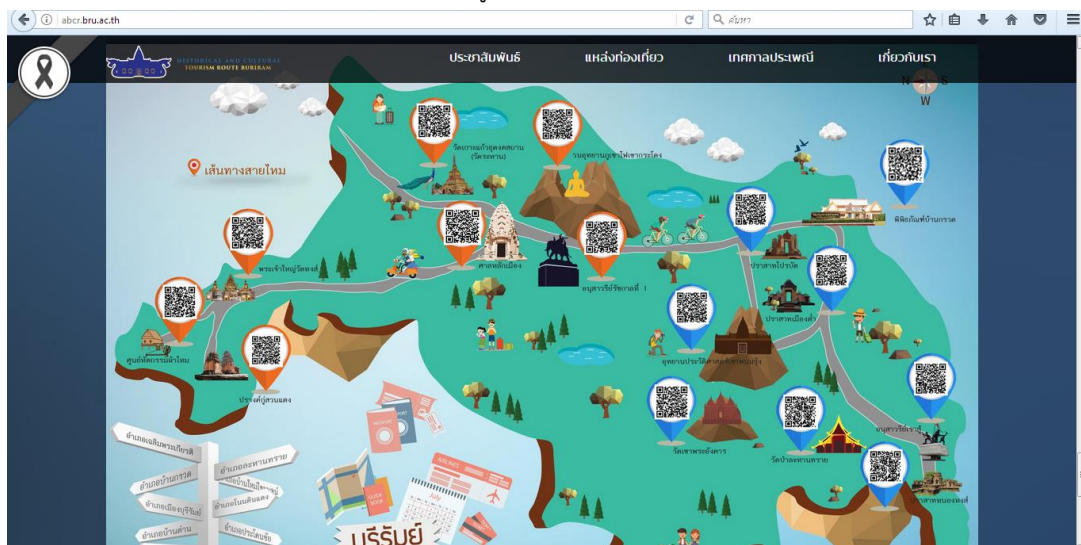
abcr.bru.ac.th

ค้นหา

HISTORICAL AND CULTURAL TOURISM ROUTE BURIRAM

ประชาสัมพันธ์

แหล่งท่องเที่ยว

เทศกาลประเพณี

เกี่ยวกับเรา

N S W

เส้นทางสายไหม

วัดกลางพระอารามหลวง (วัดกลาง)

วนอุทยานภูเขาไฟกระโดง

พิพิธภัณฑ์บ้านกรวด

พระเจ้าใหญ่วัดหงษ์

ศาลหลักเมือง

อนุสาวรีย์รัชกาลที่ 1

ปราสาทปรางค์

ปราสาทเมืองต่ำ

ศูนย์หัตถกรรมผ้าไหม

ปราสาทกู่สวนแตง

อุทยานประวัติศาสตร์พนมรุ้ง

อนุสาวรีย์

วัดเขาพระอังคาร

วัดป่าละหานทราย

ปราสาทหนองหงส์

อำเภอเฉลิมพระเกียรติ

อำเภอละหานทราย

อำเภอบ้านกรวด

อำเภอบ้านใหม่ไชยพจน์

อำเภอโนนสุวรรณ

อำเภอเมืองบุรีรัมย์

อำเภอบ้านด่าน

อำเภอประโคนชัย

บุรีรัมย์